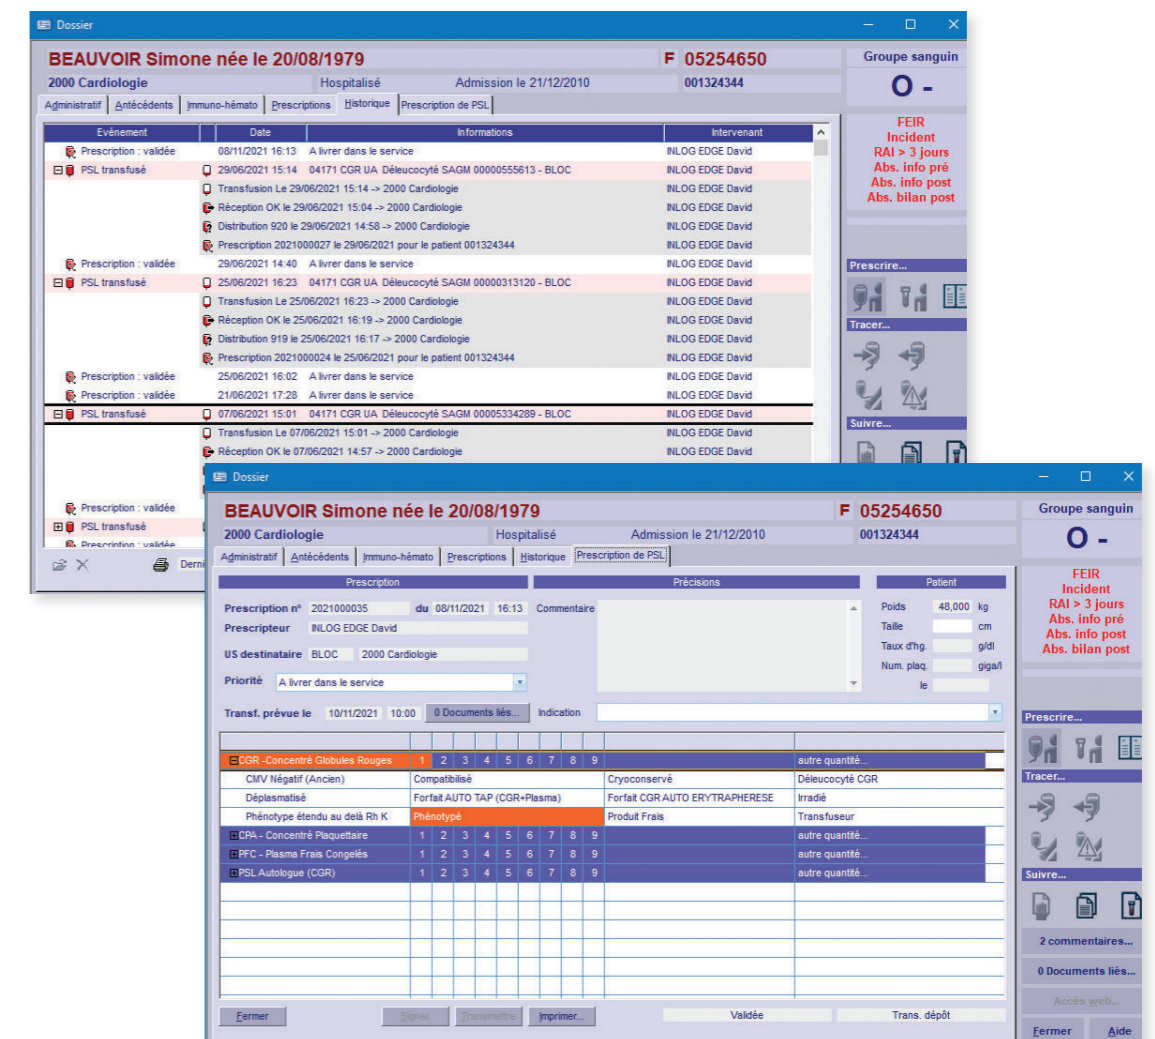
Dossier

BEAUVOIR Simone née le 20/08/1979 F 05254650
2000 Cardiologie Hospitalisé Admission le 21/12/2010 001324344

Groupe sanguin
O -

Administratif | Antécédents | Immuno-hémato | Prescriptions | Historique | Prescription de PSL

| Evénement | Date | Informations | Intervenant |
|---|---|---|---|
| Prescription : validée | 08/11/2021 16:13 | A livrer dans le service | INLOG EDGE David |
| PSL transfusé | 29/06/2021 15:14 | 04171 CGR UA Déleucocyté SAGM 00000555613 - BLOC | INLOG EDGE David |
| | | Transfusion Le 29/06/2021 15:14 -> 2000 Cardiologie | INLOG EDGE David |
| | | Réception OK le 29/06/2021 15:04 -> 2000 Cardiologie | INLOG EDGE David |
| | | Distribution 920 le 29/06/2021 14:58 -> 2000 Cardiologie | INLOG EDGE David |
| | | Prescription 2021000027 le 29/06/2021 pour le patient 001324344 | INLOG EDGE David |
| Prescription : validée | 29/06/2021 14:40 | A livrer dans le service | INLOG EDGE David |
| PSL transfusé | 25/06/2021 16:23 | 04171 CGR UA Déleucocyté SAGM 00000313120 - BLOC | INLOG EDGE David |
| | | Transfusion Le 25/06/2021 16:23 -> 2000 Cardiologie | INLOG EDGE David |
| | | Réception OK le 25/06/2021 16:19 -> 2000 Cardiologie | INLOG EDGE David |
| | | Distribution 919 le 25/06/2021 16:17 -> 2000 Cardiologie | INLOG EDGE David |
| | | Prescription 2021000024 le 25/06/2021 pour le patient 001324344 | INLOG EDGE David |
| Prescription : validée | 25/06/2021 16:02 | A livrer dans le service | INLOG EDGE David |
| Prescription : validée | 21/06/2021 17:28 | A livrer dans le service | INLOG EDGE David |
| PSL transfusé | 07/06/2021 15:01 | 04171 CGR UA Déleucocyté SAGM 00005334289 - BLOC | INLOG EDGE David |
| | | Transfusion Le 07/06/2021 15:01 -> 2000 Cardiologie | INLOG EDGE David |
| | | Réception OK le 07/06/2021 14:57 -> 2000 Cardiologie | INLOG EDGE David |
| Prescription : validée | | | |
| PSL transfusé | | | |
| Prescription : validée | | | |

Derni

FEIR
Incident
RAI > 3 jours
Abs. info pré
Abs. info post
Abs. bilan post

Prescrire...
Tracer...
Suivre...

Dossier

BEAUVOIR Simone née le 20/08/1979 F 05254650
2000 Cardiologie Hospitalisé Admission le 21/12/2010 001324344

Groupe sanguin
O -

Administratif | Antécédents | Immuno-hémato | Prescriptions | Historique | Prescription de PSL

Prescription
Prescription n° 2021000035 du 08/11/2021 16:13
Prescripteur INLOG EDGE David
US destinataire BLOC 2000 Cardiologie
Priorité A livrer dans le service
Transf. prévue le 10/11/2021 10:00 0 Documents liés...

Précisions
Commentaire
Indication

Patient
Poids 48,000 kg
Taille cm
Taux d'hg. g/dl
Num. plaq. giga/l
Ie

| | | | | | | | | | | | |
|---|---|---|---|---|---|---|---|---|---|---|---|
| CGR -Concentré Globules Rouges | 1 | 2 | 3 | 4 | 5 | 6 | 7 | 8 | 9 | | autre quantité... |
| CMV Négatif (Ancien) | Compatibilisé | | | | | | | | | Cryoconservé | Déleucocyté CGR |
| Déplasmatisé | Forfait AUTO TAP (CGR+Plasma) | | | | | | | | | Forfait CGR AUTO ERYTRAPHERESE | Irradié |
| Phénotype étendu au delà Rh K | Phénotypé | | | | | | | | | Produit Frais | Transfuseur |
| CPA - Concentré Plaquettaire | 1 | 2 | 3 | 4 | 5 | 6 | 7 | 8 | 9 | | autre quantité... |
| PFC - Plasma Frais Congelés | 1 | 2 | 3 | 4 | 5 | 6 | 7 | 8 | 9 | | autre quantité... |
| PSL Autologue (CGR) | 1 | 2 | 3 | 4 | 5 | 6 | 7 | 8 | 9 | | autre quantité... |

Fermer Signer Transmettre Imprimer... Validée Trans. dépôt

FEIR
Incident
RAI > 3 jours
Abs. info pré
Abs. info post
Abs. bilan post

Prescrire...
Tracer...
Suivre...
2 commentaires...
0 Documents liés...
Accès web...
Fermer Aide